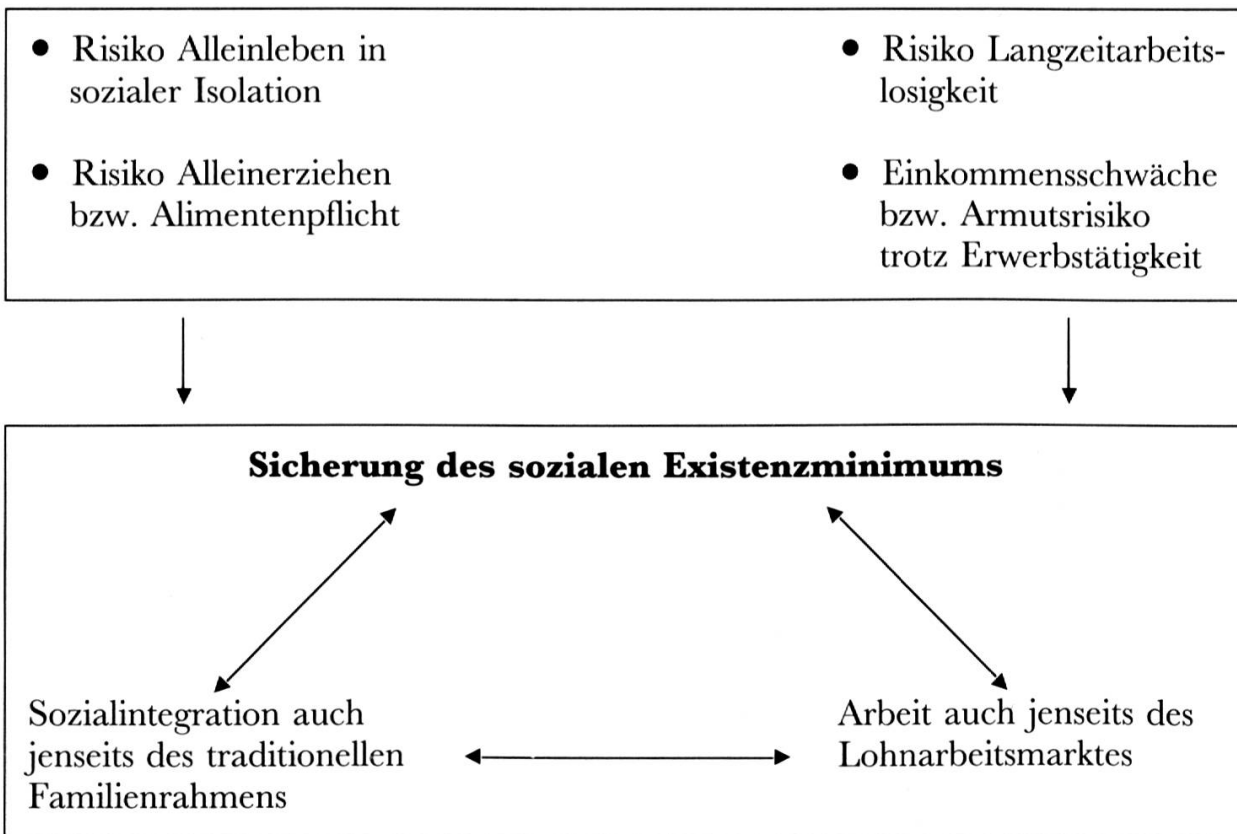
- Risiko Alleinleben in sozialer Isolation
- Risiko Alleinerziehen bzw. Alimentenpflicht

- Risiko Langzeitarbeitslosigkeit
- Einkommensschwäche bzw. Armutsrisiko trotz Erwerbstätigkeit

**Sicherung des sozialen Existenzminimums**

Sozialintegration auch jenseits des traditionellen Familienrahmens

Arbeit auch jenseits des Lohnarbeitsmarktes